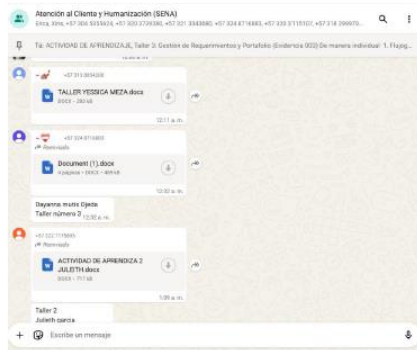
Atención al Cliente y Humanización (SENA)
Erica, Xime, +57 300 5055624, +57 303 3739380, +57 321 3348880, +57 324 8714883, +57 320 3115107, +57 318 299970...

Tú: ACTIVIDAD DE APRENDIZAJE, Taller 3. Gestión de Requerimientos y Portafolio (Evidencia 003) De manera individual: 1. Flujog...

~ +57 313 3834205
TALLER YESSICA MEZA.docx
DOCX • 280 kB
12:11 a. m.

~ +57 324 8714883
Reenviado
Document (1).docx
4 páginas • DOCX • 489 kB
12:32 a. m.

Dayanna muto Ojeda
Taller número 3 12:32 a. m.

+57 322 7179885
Reenviado
ACTIVIDAD DE APRENDIZAJE 2 JULIETH.docx
DOCX • 717 kB
1:09 a. m.

Taller 2
Julieth garica

Escribe un mensaje